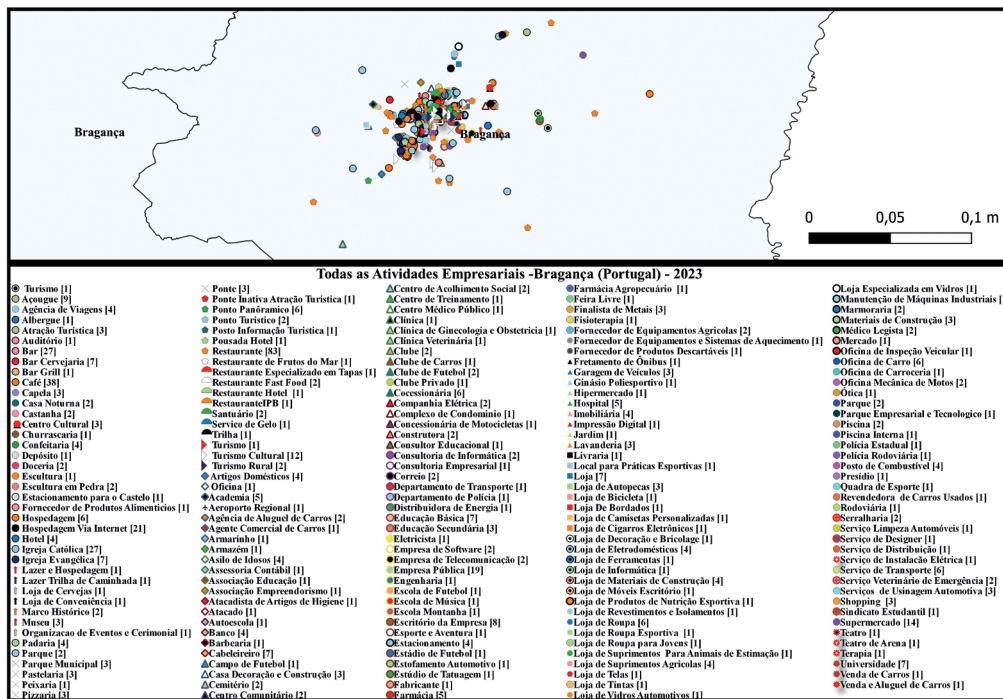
Bragança

Bragança

0 0,05 0,1 m

Todas as Atividades Empresariais -Bragança (Portugal) - 2023

Turismo [1]
Açougue [9]
Agência de Viagens [4]
Albergue [1]
Atração Turística [3]
Auditório [1]
Bar [27]
Bar Cervejaria [7]
Bar Grill [1]
Café [38]
Capela [3]
Casa Noturna [2]
Castanha [2]
Centro Cultural [3]
Churrascaria [1]
Confeitaria [4]
Depósito [1]
Doceria [2]
Escultura [1]
Escultura em Pedra [2]
Estacionamento para o Castelo [1]
Fornecedor de Produtos Alimentícios [1]
Hospedagem [6]
Hospedagem Via Internet [21]
Hotel [4]
Igreja Católica [27]
Igreja Evangélica [7]
Lazer e Hospedagem [1]
Lazer Trilha de Caminhada [1]
Loja de Cervejas [1]
Loja de Conveniência [1]
Marco Histórico [2]
Museu [3]
Organizacao de Eventos e Cerimonial [1]
Padaria [4]
Parque [2]
Parque Municipal [3]
Pastelaria [3]
Peixaria [1]
Pizzaria [3]

Ponte [3]
Ponte Inativa Atração Turística [1]
Ponto Panorâmico [6]
Ponto Turístico [2]
Posto Informação Turística [1]
Pousada Hotel [1]
Restaurante [83]
Restaurante de Frutos do Mar [1]
Restaurante Especializado em Tapas [1]
Restaurante Fast Food [2]
Restaurante Hotel [1]
RestauranteIPB [1]
Santuário [2]
Servico de Gelo [1]
Trilha [1]
Turismo [1]
Turismo Cultural [12]
Turismo Rural [2]
Artigos Domésticos [4]
Oficina [1]
Academia [5]
Aeroporto Regional [1]
Agência de Aluguel de Carros [2]
Agente Comercial de Carros [1]
Armarinho [1]
Armazém [1]
Asilo de Idosos [4]
Assessoria Contábil [1]
Associação Educação [1]
Associação Empreendorismo [1]
Atacadista de Artigos de Higiene [1]
Atacado [1]
Autoescola [1]
Banco [4]
Barbearia [1]
Cabeleireiro [7]
Campo de Futebol [1]
Casa Decoração e Construção [3]
Cemitério [2]
Centro Comunitário [2]

Centro de Acolhimento Social [2]
Centro de Treinamento [1]
Centro Médico Público [1]
Clínica [1]
Clínica de Ginecologia e Obstetrícia [1]
Clínica Veterinária [1]
Clube [2]
Clube de Carros [1]
Clube de Futebol [2]
Clube Privado [1]
Cocessionária [6]
Companhia Elétrica [2]
Complexo de Condominio [1]
Concessionária de Motocicletas [1]
Construtora [2]
Consultor Educacional [1]
Consultoria de Informática [2]
Consultoria Empresarial [1]
Correio [2]
Departamento de Transporte [1]
Departamento de Polícia [1]
Distribuidora de Energia [1]
Educação Básica [7]
Educação Secundária [3]
Eletricista [1]
Empresa de Software [2]
Empresa de Telecomunicação [2]
Empresa Pública [19]
Engenharia [1]
Escola de Futebol [1]
Escola de Música [1]
Escola Montanha [1]
Escritório da Empresa [8]
Esporte e Aventura [1]
Estacionamento [4]
Estádio de Futebol [1]
Estofamento Automotivo [1]
Estúdio de Tatuagem [1]
Fabricante [1]
Farmácia [5]

Farmácia Agropecuário [1]
Feira Livre [1]
Finalista de Metais [3]
Fisioterapia [1]
Fornecedor de Equipamentos Agricolas [2]
Fornecedor de Equipamentos e Sistemas de Aquecimento [1]
Fornecedor de Produtos Descartáveis [1]
Fretamento de Ônibus [1]
Garagem de Veículos [3]
Ginásio Poliesportivo [1]
Hipermercado [1]
Hospital [5]
Imobiliária [4]
Impressão Digital [1]
Jardim [1]
Lavanderia [3]
Livraria [1]
Local para Práticas Esportivas [1]
Loja [7]
Loja de Autopecas [3]
Loja de Bicicleta [1]
Loja De Bordados [1]
Loja de Camisetas Personalizadas [1]
Loja de Cigarros Eletrônicos [1]
Loja de Decoração e Bricolage [1]
Loja de Eletrodomésticos [4]
Loja de Ferramentas [1]
Loja de Informática [1]
Loja de Materiais de Construção [4]
Loja de Móveis Escritório [1]
Loja de Produtos de Nutrição Esportiva [1]
Loja de Revestimentos e Isolamentos [1]
Loja de Roupa [6]
Loja de Roupa Esportiva [1]
Loja de Roupa para Jovens [1]
Loja de Suprimentos Para Animais de Estimação [1]
Loja de Suprimentos Agricolas [4]
Loja de Telas [1]
Loja de Tintas [1]
Loja de Vidros Automotivos [1]

Loja Especializada em Vidros [1]
Manutenção de Máquinas Industriais [
Marmoraria [2]
Materiais de Construção [3]
Médico Legista [2]
Mercado [1]
Oficina de Inspeção Veicular [1]
Oficina de Carro [6]
Oficina de Carroceria [1]
Oficina Mecânica de Motos [2]
Ótica [1]
Parque [2]
Parque Empresarial e Tecnologico [1]
Piscina [2]
Piscina Interna [1]
Polícia Estadual [1]
Polícia Rodoviária [1]
Posto de Combustível [4]
Presídio [1]
Quadra de Esporte [1]
Revendedora de Carros Usados [1]
Rodoviária [1]
Serralharia [2]
Serviço Limpeza Automóveis [1]
Serviço de Designer [1]
Serviço de Distribuição [1]
Serviço de Instalação Elétrica [1]
Serviço de Transporte [6]
Serviço Veterinário de Emergência [2]
Serviços de Usinagem Automotiva [3]
Shopping [3]
Sindicato Estudantil [1]
Supermercado [14]
Teatro [1]
Teatro de Arena [1]
Terapia [1]
Universidade [7]
Venda de Carros [1]
Venda e Aluguel de Carros [1]